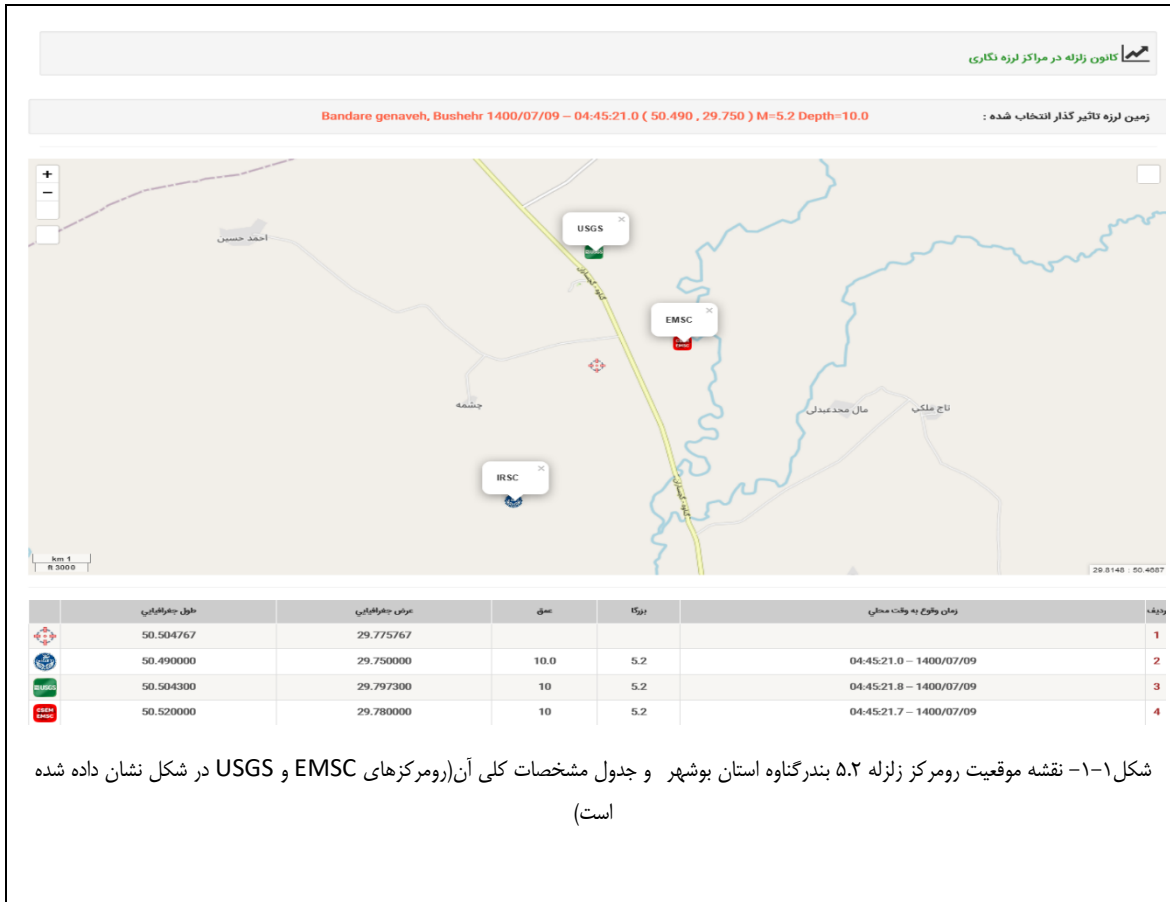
کانون زلزله در مراکز لرزه نگاری

زمین لرزه تاثیر گذار انتخاب شده : Bandare genaveh, Bushehr 1400/07/09 – 04:45:21.0 ( 50.490 , 29.750 ) M=5.2 Depth=10.0

+
−

USGS
EMSC
IRSC

احمد حسین
چشمه
مال محمدعبدلی
تاج ملکی

km 1
ft 3000

29.8148 : 50.4687

| ردیف | زمان وقوع به وقت محلی | بزرگا | عمق | عرض جغرافیایی | طول جغرافیایی | |
|---|---|---|---|---|---|---|
| 1 | | | | 29.775767 | 50.504767 | |
| 2 | 1400/07/09 – 04:45:21.0 | 5.2 | 10.0 | 29.750000 | 50.490000 | |
| 3 | 1400/07/09 – 04:45:21.8 | 5.2 | 10 | 29.797300 | 50.504300 | USGS |
| 4 | 1400/07/09 – 04:45:21.7 | 5.2 | 10 | 29.780000 | 50.520000 | CSEM EMSC |

شکل۱-۱- نقشه موقعیت رومرکز زلزله ۵.۲ بندرگناوه استان بوشهر و جدول مشخصات کلی آن(رومرکزهای EMSC و USGS در شکل نشان داده شده است)